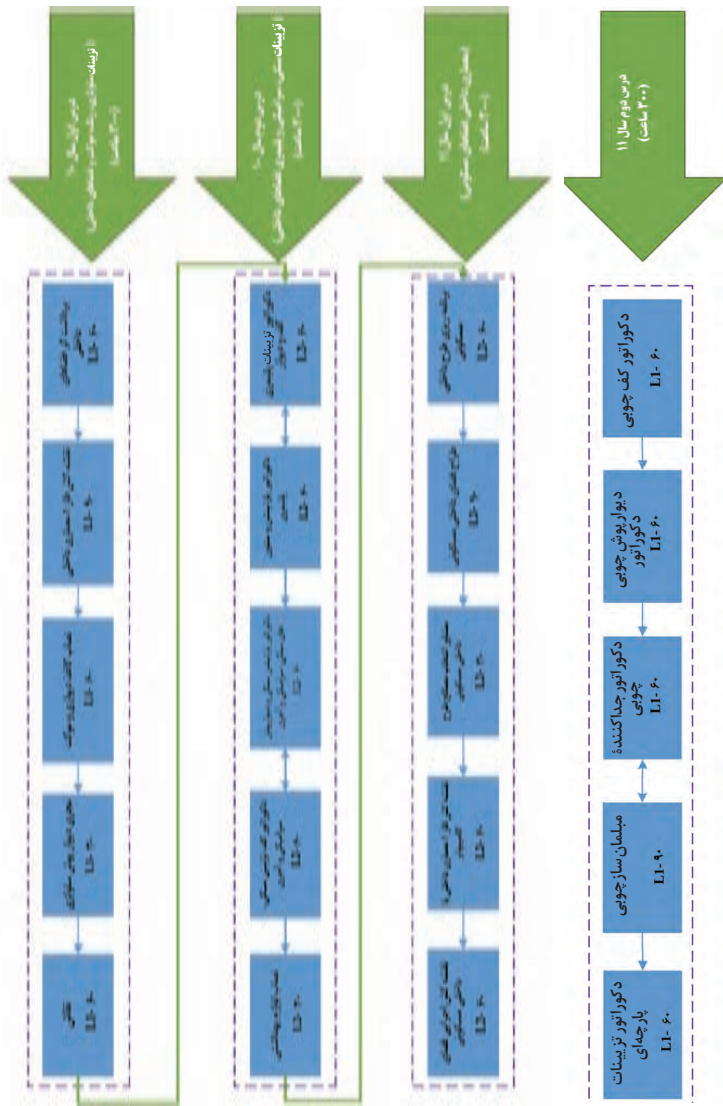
درس دوم سال ۱۱
(۳۰۰ ساعت)

دکوراتور کف چوبی
L1-۶۰

دیوارپوش چوبی دکوراتور
L1-۶۰

دکوراتور جداکنندهٔ چوبی
L1-۶۰

مبلمان ساز چوبی
L1-۹۰

دکوراتور تزیینات پارچه‌ای
L1-۶۰

درس اول سال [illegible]
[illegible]

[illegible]
L1-۶۰

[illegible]
L1-۶۰

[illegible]
L1-۹۰

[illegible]
L1-۶۰

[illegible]
L1-۶۰

درس چهارم سال ۱۰
تزیینات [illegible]
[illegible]

دکوراتور تزیینات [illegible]
L1-۶۰

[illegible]
L1-۶۰

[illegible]
L1-۶۰

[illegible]
L1-۶۰

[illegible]
L1-۶۰

درس اول سال ۱۰
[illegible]
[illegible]

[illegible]
L1-۶۰

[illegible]
L1-۶۰

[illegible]
L1-۹۰

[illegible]
L1-۶۰

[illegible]
L1-۶۰